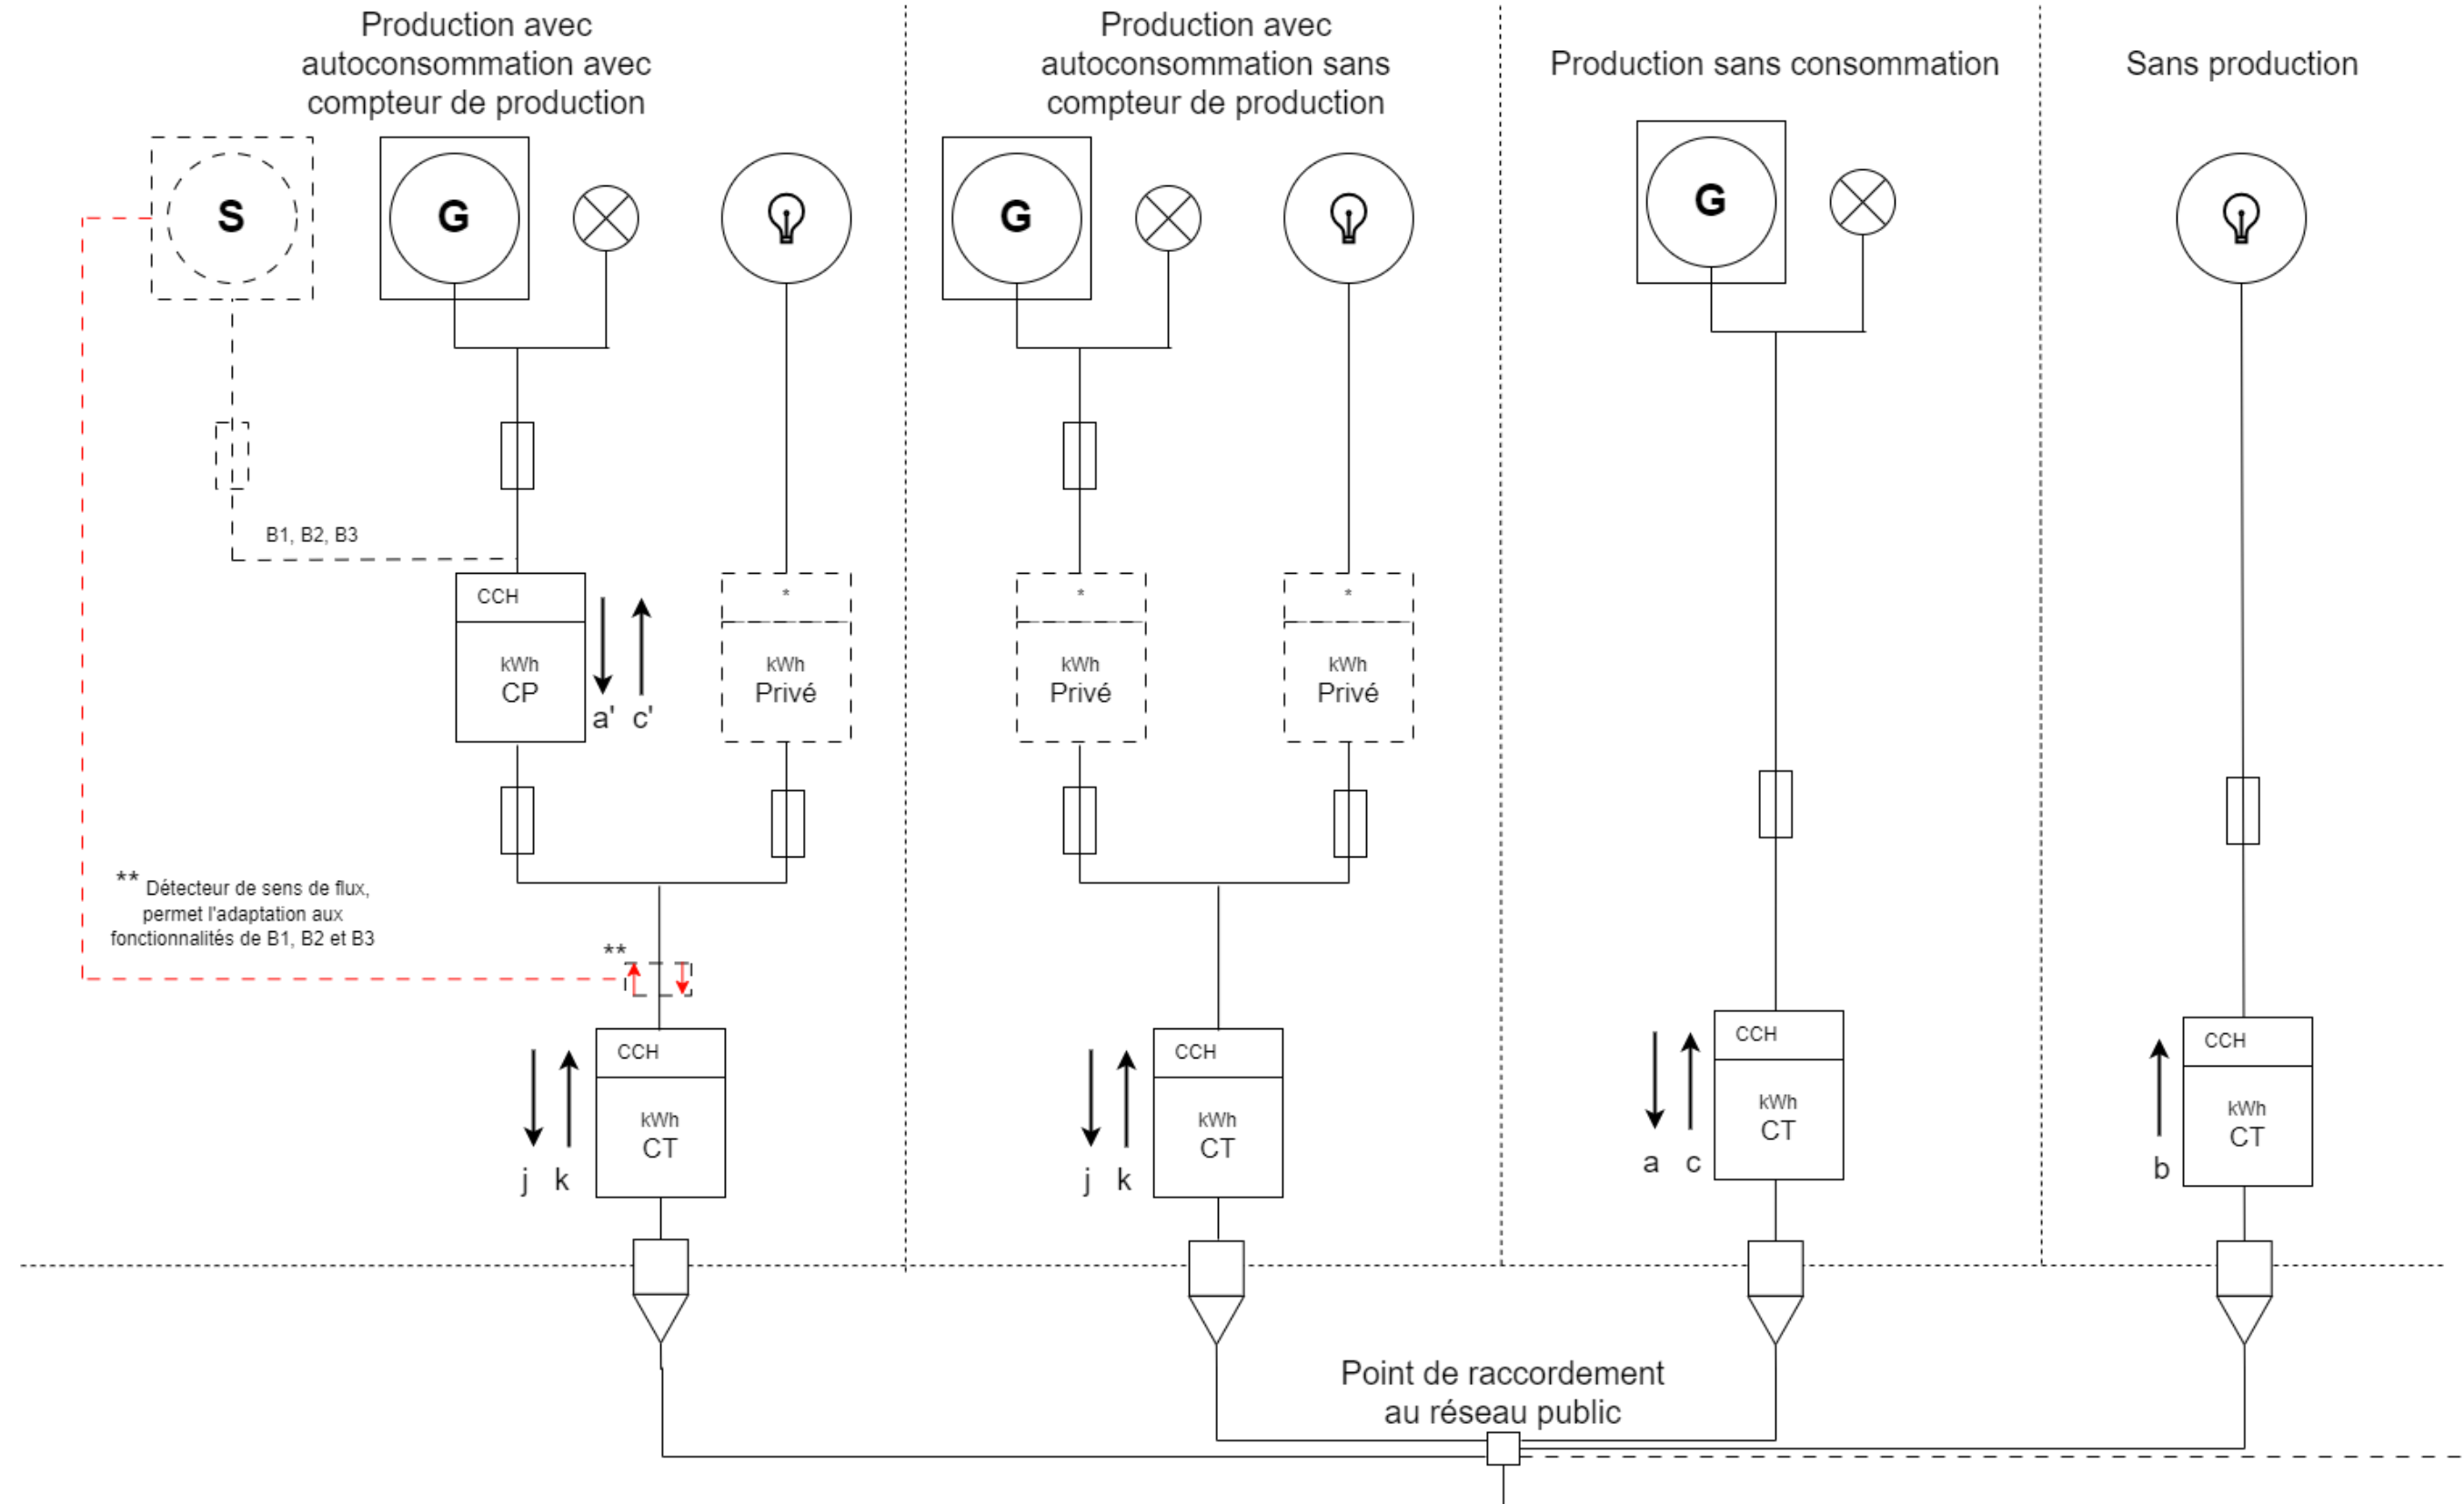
Production avec autoconsommation avec compteur de production

Production avec autoconsommation sans compteur de production

Production sans consommation

Sans production

S

G

G

G

B1, B2, B3

CCH
kWh
CP

a' c'

*
kWh
Privé

*
kWh
Privé

*
kWh
Privé

** Détecteur de sens de flux, permet l'adaptation aux fonctionnalités de B1, B2 et B3

**

CCH
kWh
CT

j k

CCH
kWh
CT

j k

CCH
kWh
CT

a c

CCH
kWh
CT

b

Point de raccordement au réseau public